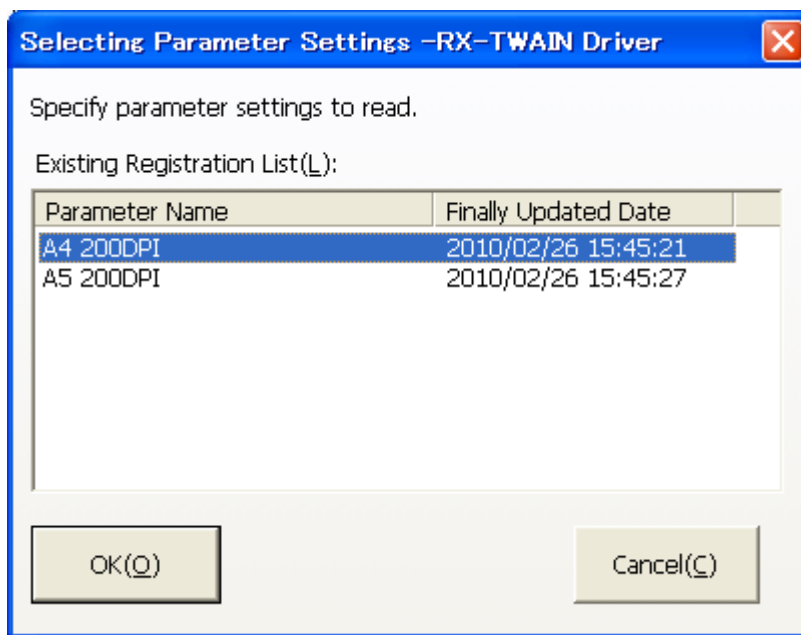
Selecting Parameter Settings -RX-TWAIN Driver

Specify parameter settings to read.

Existing Registration List(L):

| Parameter Name | Finally Updated Date |
|---|---|
| A4 200DPI | 2010/02/26 15:45:21 |
| A5 200DPI | 2010/02/26 15:45:27 |

OK(O)

Cancel(C)